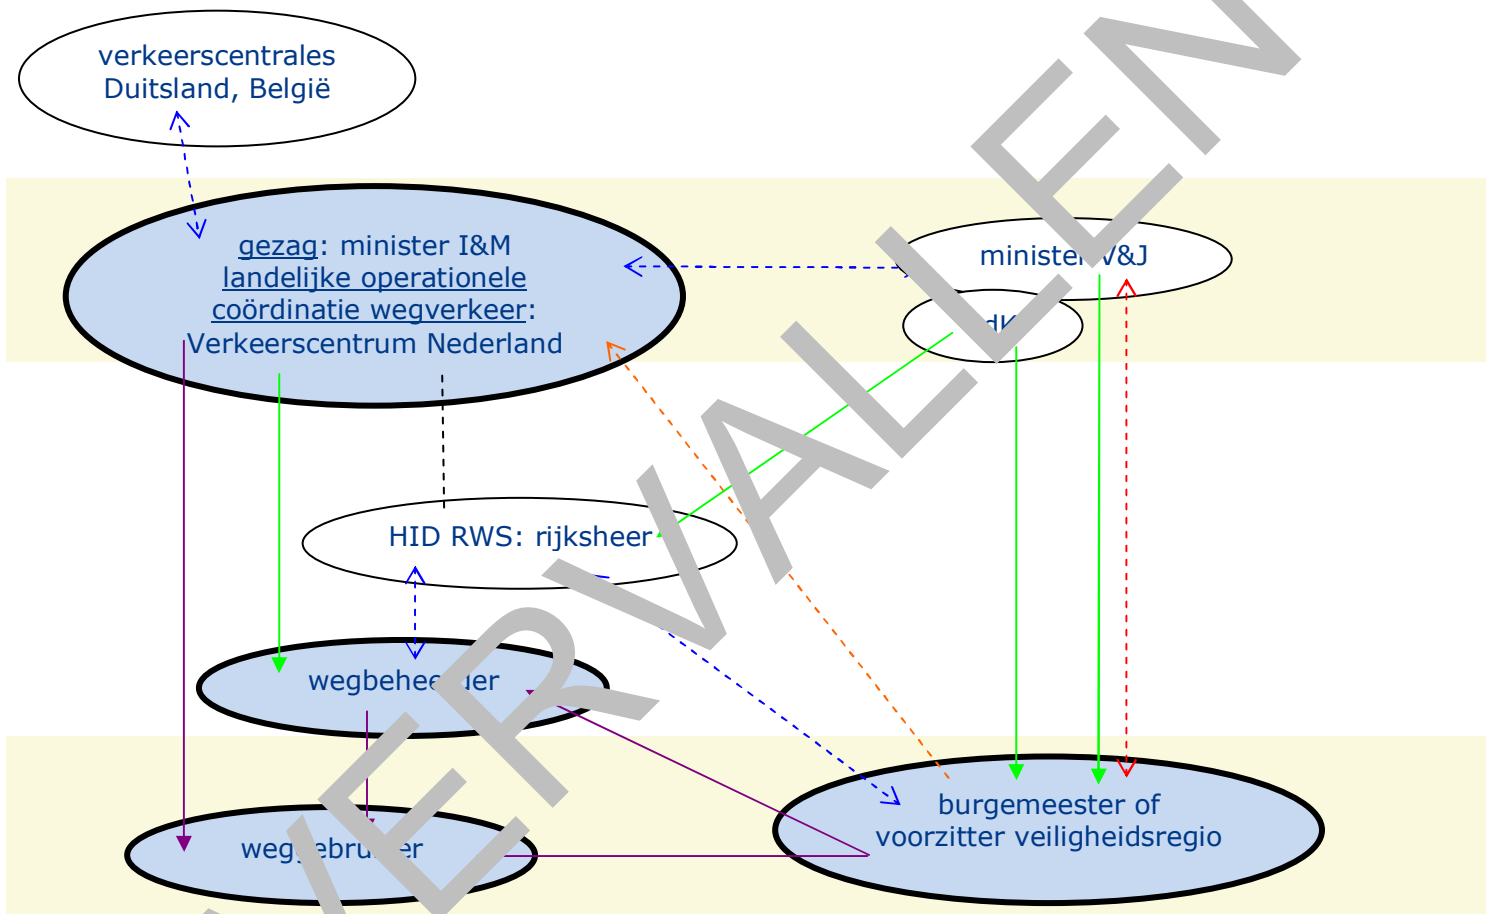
verkeerscentrales Duitsland, België

gezag: minister I&M
landelijke operationele coördinatie wegverkeer:
Verkeerscentrum Nederland

ministe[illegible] V&J

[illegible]dK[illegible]

HID RWS: rijksheer

wegbehee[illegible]der

burgemeester of voorzitter veiligheidsregio

weg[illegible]ebru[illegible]er

VERVALLEN